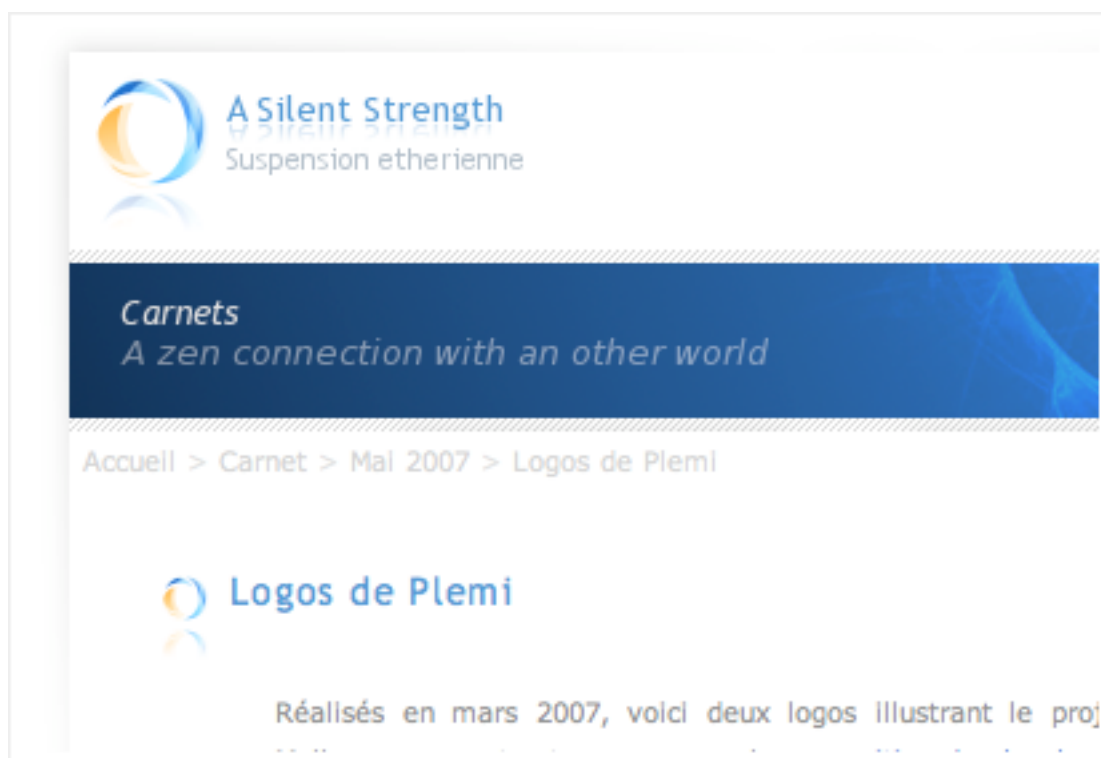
A Silent Strength
Suspension etherienne

Carnets
A zen connection with an other world

Accueil > Carnet > Mai 2007 > Logos de Plemi

Logos de Plemi

Réalisés en mars 2007, voici deux logos illustrant le proj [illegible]
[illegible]